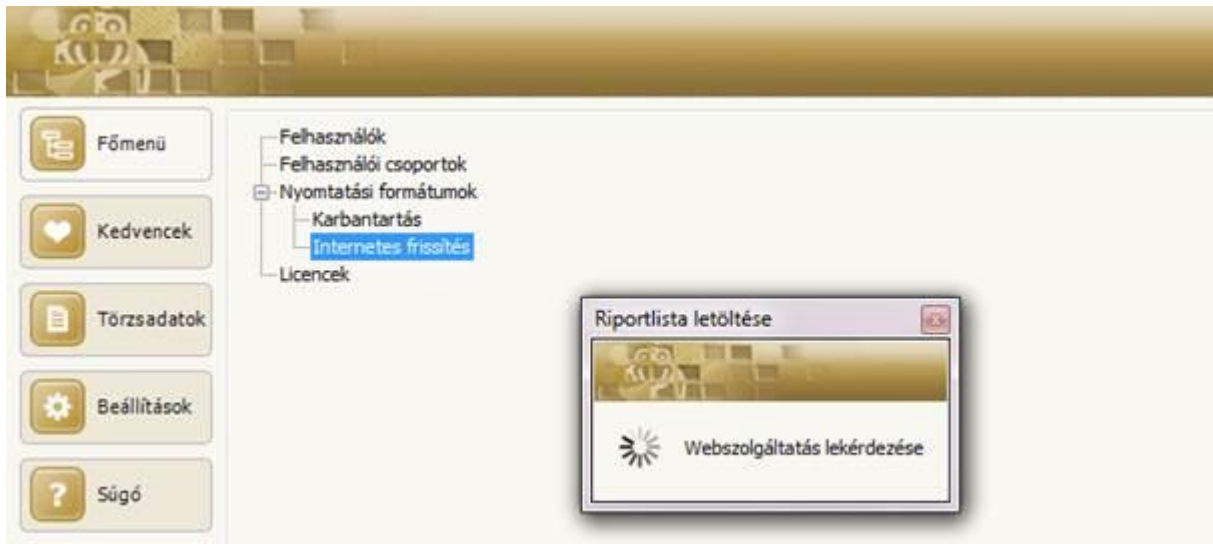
Főmenü

Kedvencek

Törzsadatok

Beállítások

Súgó

Felhasználók
Felhasználói csoportok
Nyomtatási formátumok
Karbantartás
Internetes frissítés
Licencek

Riportlista letöltése

Webszolgáltatás lekérdezése